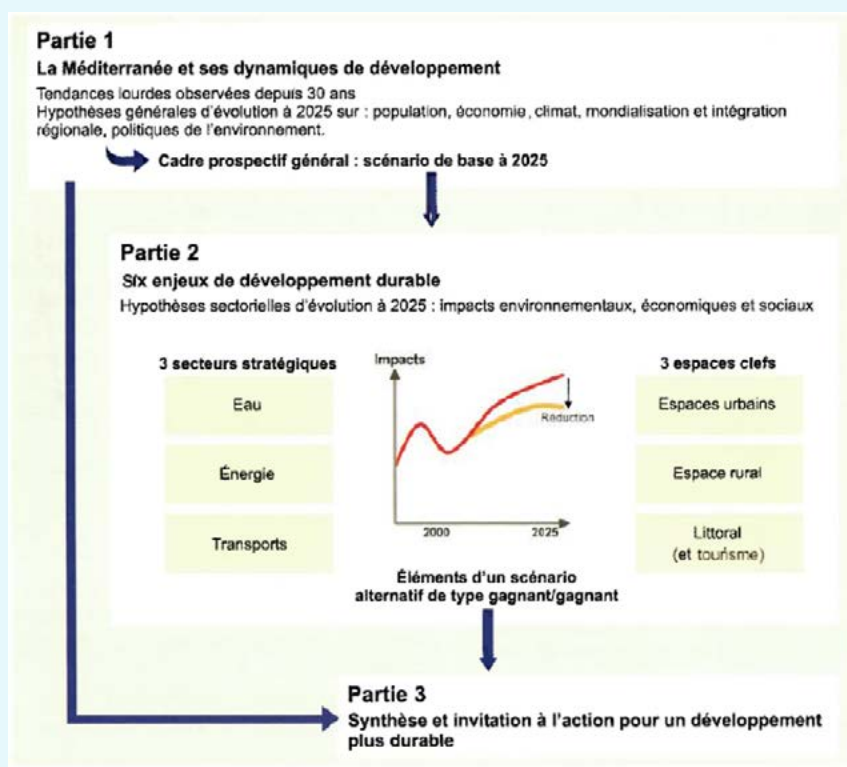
Partie 1

La Méditerranée et ses dynamiques de développement

Tendances lourdes observées depuis 30 ans
Hypothèses générales d'évolution à 2025 sur : population, économie, climat, mondialisation et intégration régionale, politiques de l'environnement.

Cadre prospectif général : scénario de base à 2025

Partie 2

Six enjeux de développement durable

Hypothèses sectorielles d'évolution à 2025 : impacts environnementaux, économiques et sociaux

3 secteurs stratégiques

Eau

Énergie

Transports

Impacts

Réduction

2000

2025

Éléments d'un scénario alternatif de type gagnant/gagnant

3 espaces clefs

Espaces urbains

Espace rural

Littoral (et tourisme)

Partie 3

Synthèse et invitation à l'action pour un développement plus durable